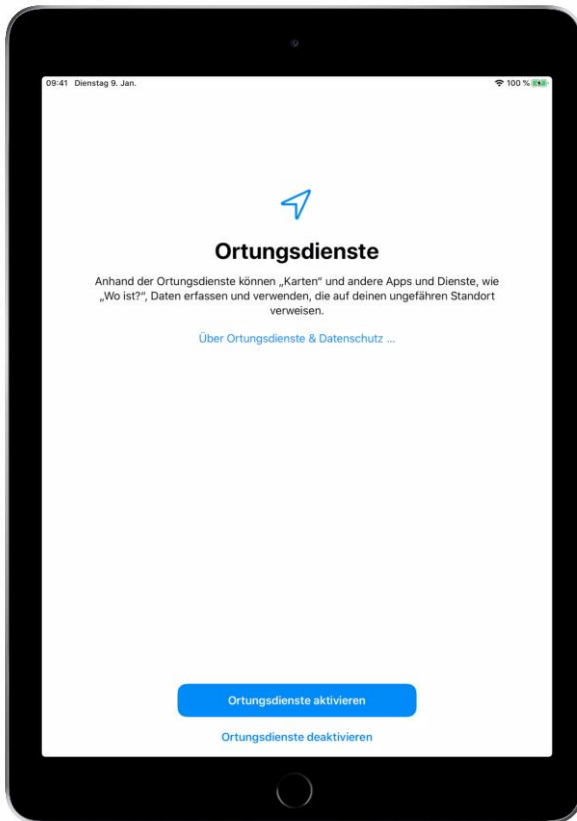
09:41 Dienstag 9. Jan.

100 %

Ortungsdienste

Anhand der Ortungsdienste können „Karten" und andere Apps und Dienste, wie „Wo ist?", Daten erfassen und verwenden, die auf deinen ungefähren Standort verweisen.

Über Ortungsdienste & Datenschutz …

Ortungsdienste aktivieren

Ortungsdienste deaktivieren